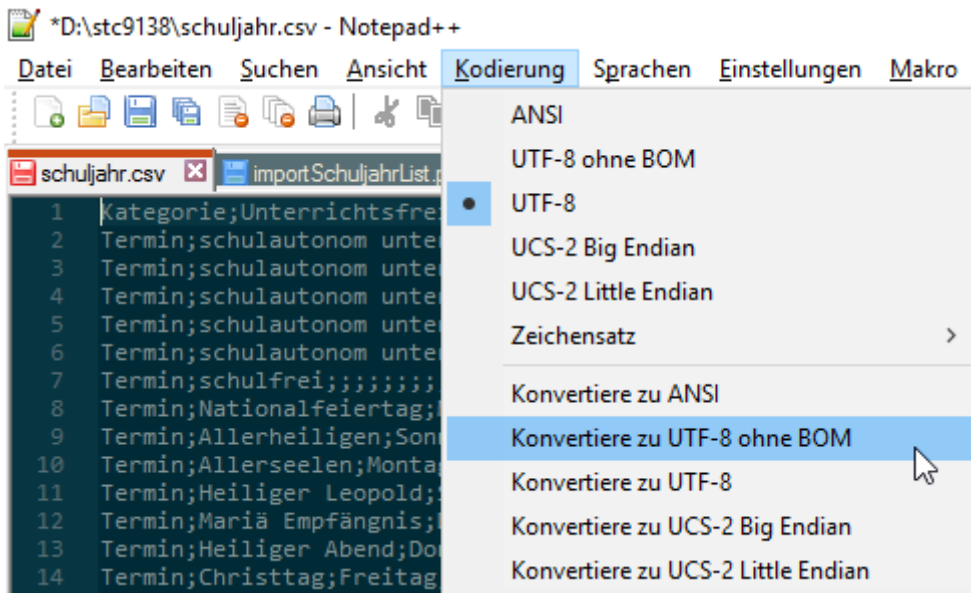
*D:\stc9138\schuljahr.csv - Notepad++

Datei Bearbeiten Suchen Ansicht Kodierung Sprachen Einstellungen Makro

schuljahr.csv importSchuljahrList.

1 Kategorie;Unterrichtsfre
2 Termin;schulautonom unter
3 Termin;schulautonom unter
4 Termin;schulautonom unter
5 Termin;schulautonom unter
6 Termin;schulautonom unter
7 Termin;schulfrei;;;;;;;;
8 Termin;Nationalfeiertag;
9 Termin;Allerheiligen;Sonn
10 Termin;Allerseelen;Monta
11 Termin;Heiliger Leopold;
12 Termin;Mariä Empfängnis;
13 Termin;Heiliger Abend;Do
14 Termin;Christtag;Freitag

ANSI
UTF-8 ohne BOM
UTF-8
UCS-2 Big Endian
UCS-2 Little Endian
Zeichensatz
Konvertiere zu ANSI
Konvertiere zu UTF-8 ohne BOM
Konvertiere zu UTF-8
Konvertiere zu UCS-2 Big Endian
Konvertiere zu UCS-2 Little Endian